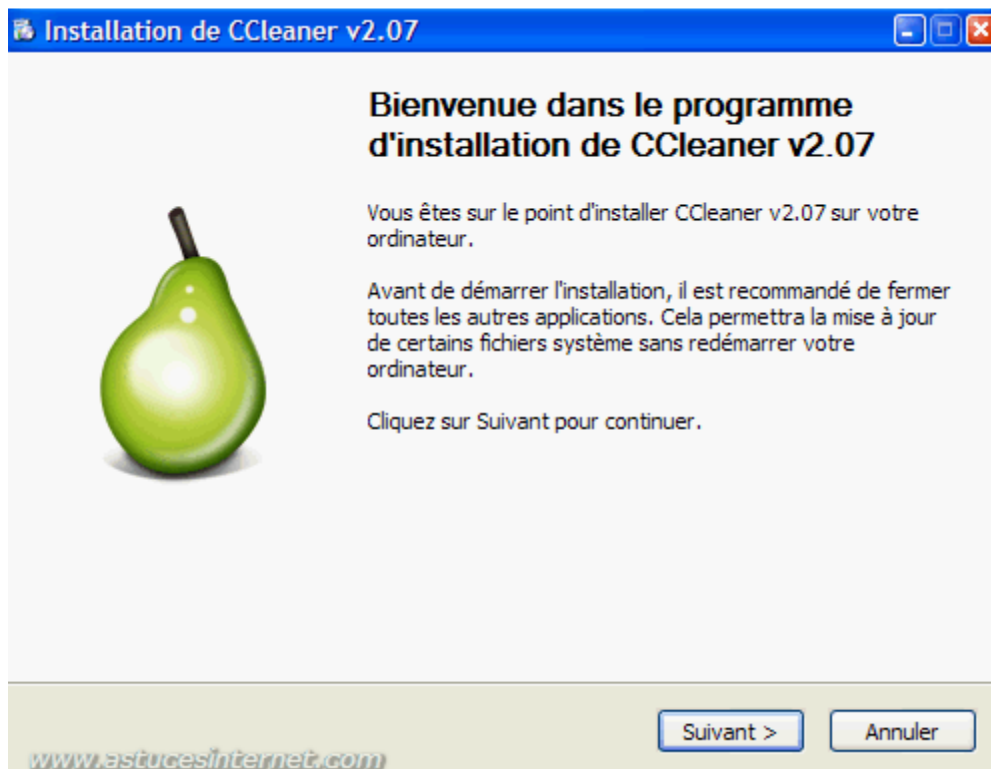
Installation de CCleaner v2.07

Bienvenue dans le programme d'installation de CCleaner v2.07

Vous êtes sur le point d'installer CCleaner v2.07 sur votre ordinateur.

Avant de démarrer l'installation, il est recommandé de fermer toutes les autres applications. Cela permettra la mise à jour de certains fichiers système sans redémarrer votre ordinateur.

Cliquez sur Suivant pour continuer.

Suivant >
Annuler

www.astucesinternet.com